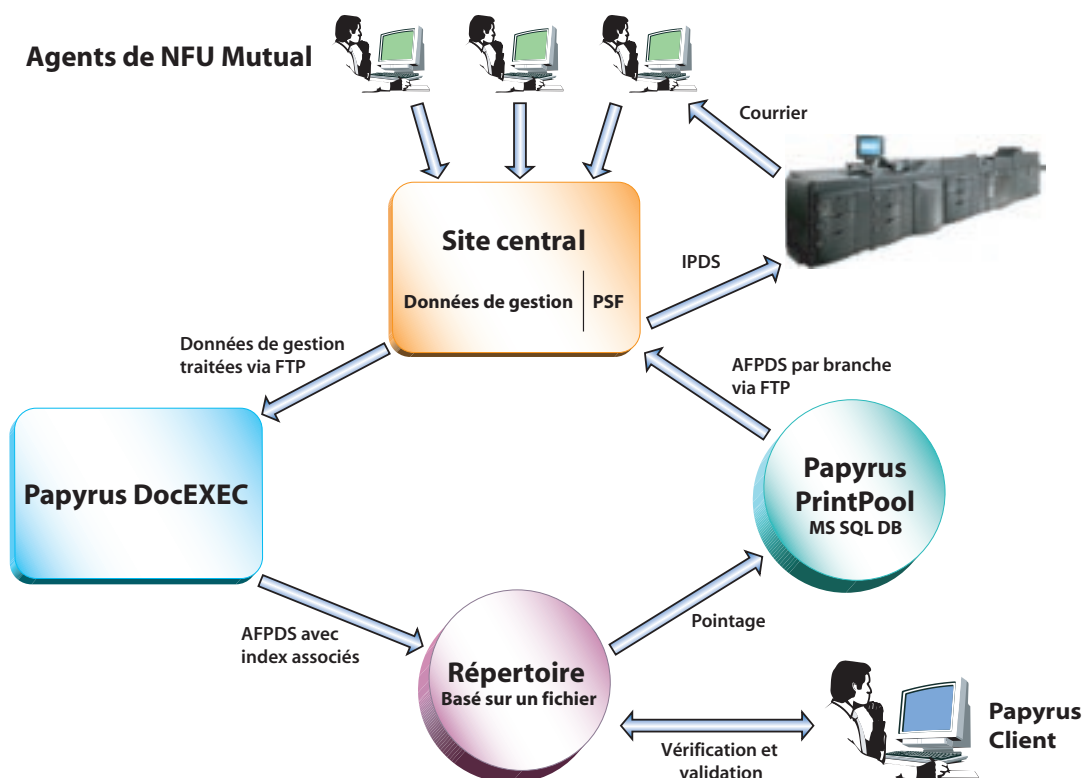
Agents de NFU Mutual

Courrier

Site central

Données de gestion | PSF

IPDS

Données de gestion traitées via FTP

AFPDS par branche via FTP

Papyrus DocEXEC

Papyrus PrintPool
MS SQL DB

Pointage

AFPDS avec index associés

Répertoire
Basé sur un fichier

Papyrus Client

Vérification et validation